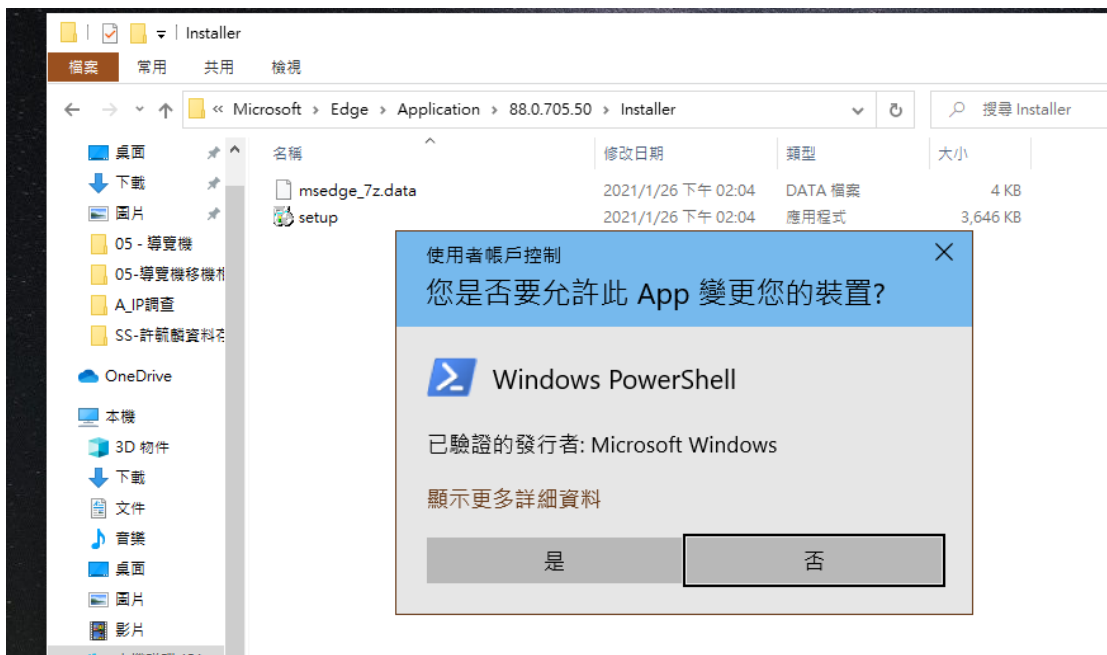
Installer

檔案 常用 共用 檢視

« Microsoft › Edge › Application › 88.0.705.50 › Installer

搜尋 Installer

桌面
下載
圖片
05 - 導覽機
05-導覽機移機
A_IP調查
SS-許毓麟資料
OneDrive
本機
3D 物件
下載
文件
音樂
桌面
圖片
影片

| 名稱 | 修改日期 | 類型 | 大小 |
|---|---|---|---|
| msedge_7z.data | 2021/1/26 下午 02:04 | DATA 檔案 | 4 KB |
| setup | 2021/1/26 下午 02:04 | 應用程式 | 3,646 KB |

使用者帳戶控制
您是否要允許此 App 變更您的裝置?

Windows PowerShell

已驗證的發行者: Microsoft Windows

顯示更多詳細資料

是 否